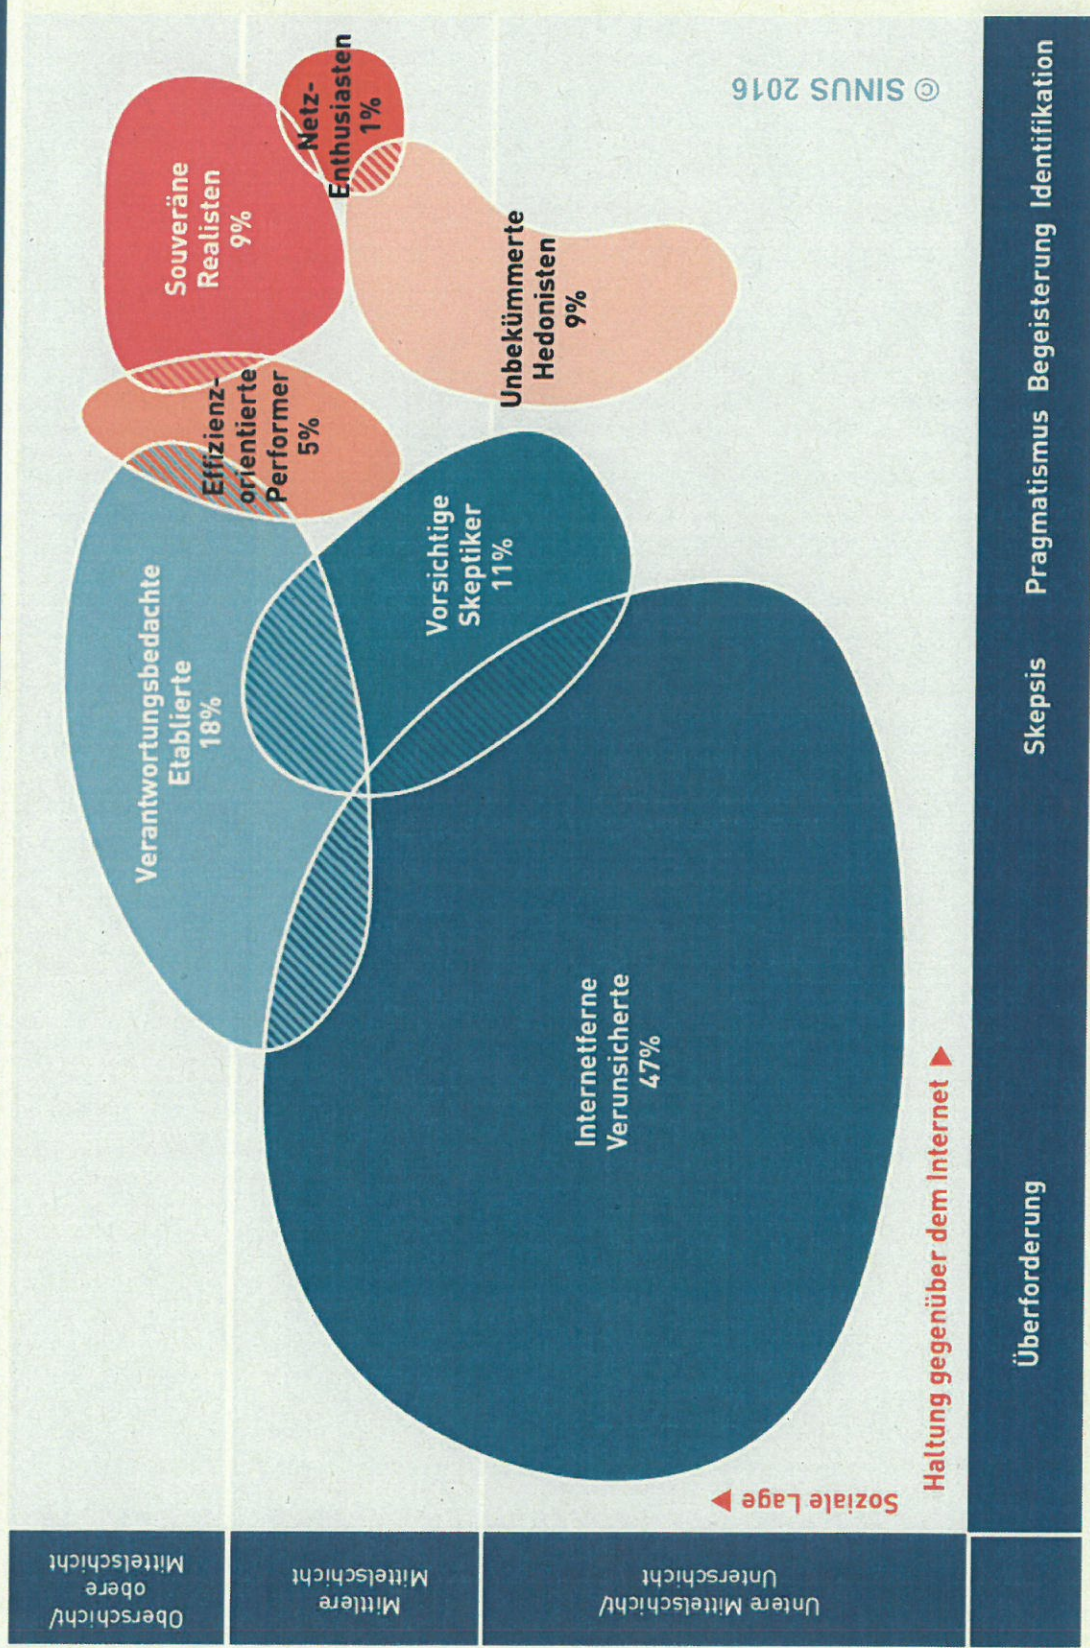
Souveräne Realisten 9%

Netz-Enthusiasten 1%

Unbekümmerte Hedonisten 9%

Effizienz-orientierte Performer 5%

Verantwortungsbedachte Etablierte 18%

Vorsichtige Skeptiker 11%

Internetferne Verunsicherte 47%

© SINUS 2016

Soziale Lage

Haltung gegenüber dem Internet

Überforderung

Skepsis

Pragmatismus

Begeisterung

Identifikation

Oberschicht/ obere Mittelschicht

Mittlere Mittelschicht

Untere Mittelschicht/ Unterschicht